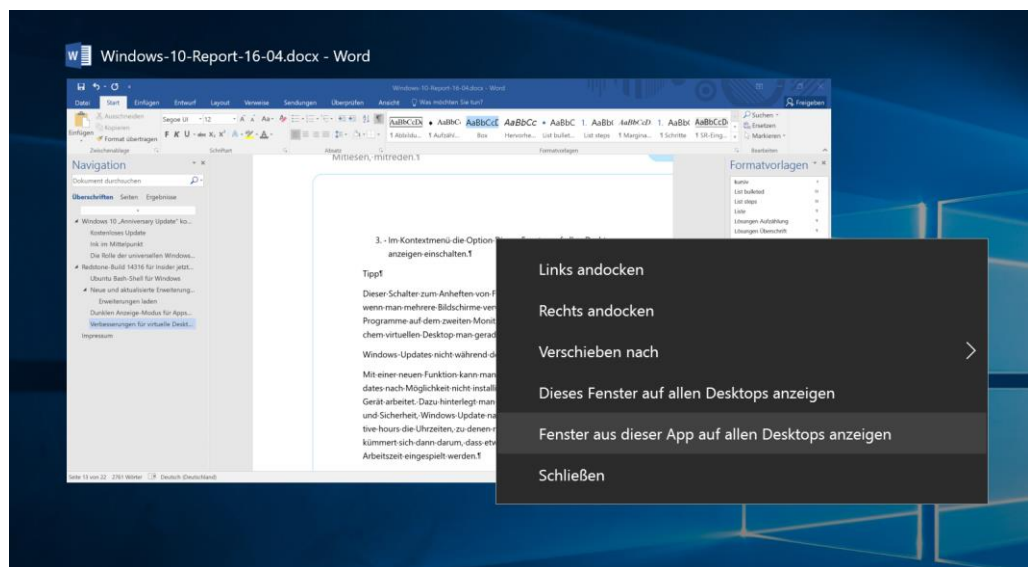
Windows-10-Report-16-04.docx - Word

Windows-10-Report-16-04.docx - Word

Datei Start Einfügen Entwurf Layout Verweise Sendungen Überprüfen Ansicht Was möchten Sie tun? Freigeben

Ausschneiden Kopieren Einfügen Format übertragen Segoe UI 12 F K U

Zwischenablage Schriftart Absatz Formatvorlagen Bearbeiten

AaBbCcDc AaBbCc AaBbCcC AaBbCc AaBbC AaBb( AaBbCcD AaBbCcD

1 Absldu... 1 Aufzähl... Box Hervorhe... List bullet... List steps 1 Margina... 1 Schritte 1 SR-Eing...

Suchen Ersetzen Markieren

Navigation

Dokument durchsuchen

Überschriften Seiten Ergebnisse

Windows 10 „Anniversary Update" ko...
Kostenloses Update
Ink im Mittelpunkt
Die Rolle der universellen Windows...
Redstone-Build 14316 für Insider jetzt...
Ubuntu Bash-Shell für Windows
Neue und aktualisierte Erweiterung...
Erweiterungen laden
Dunklen Anzeige-Modus für Apps...
Verbesserungen für virtuelle Deskt...
Impressum

Mitlesen, mitreden.¶

3. Im Kontextmenü die Option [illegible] anzeigen einschalten.¶

Tipp¶

Dieser Schalter zum Anheften von F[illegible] wenn man mehrere Bildschirme ver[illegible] Programme auf dem zweiten Monit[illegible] chem virtuellen Desktop man gerad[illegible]

Windows-Updates nicht während d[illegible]

Mit einer neuen Funktion kann man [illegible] dates nach Möglichkeit nicht install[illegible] Gerät arbeitet. Dazu hinterlegt man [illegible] und Sicherheit, Windows Update na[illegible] tive hours die Uhrzeiten, zu denen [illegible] kümmert sich dann darum, dass etw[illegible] Arbeitszeit eingespielt werden.¶

Formatvorlagen

Kunde
List bulleted
List steps
Liste
Lösungen Aufzählung
Lösungen Überschrift

Links andocken
Rechts andocken
Verschieben nach
Dieses Fenster auf allen Desktops anzeigen
Fenster aus dieser App auf allen Desktops anzeigen
Schließen

Seite 13 von 22 2761 Wörter Deutsch (Deutschland)